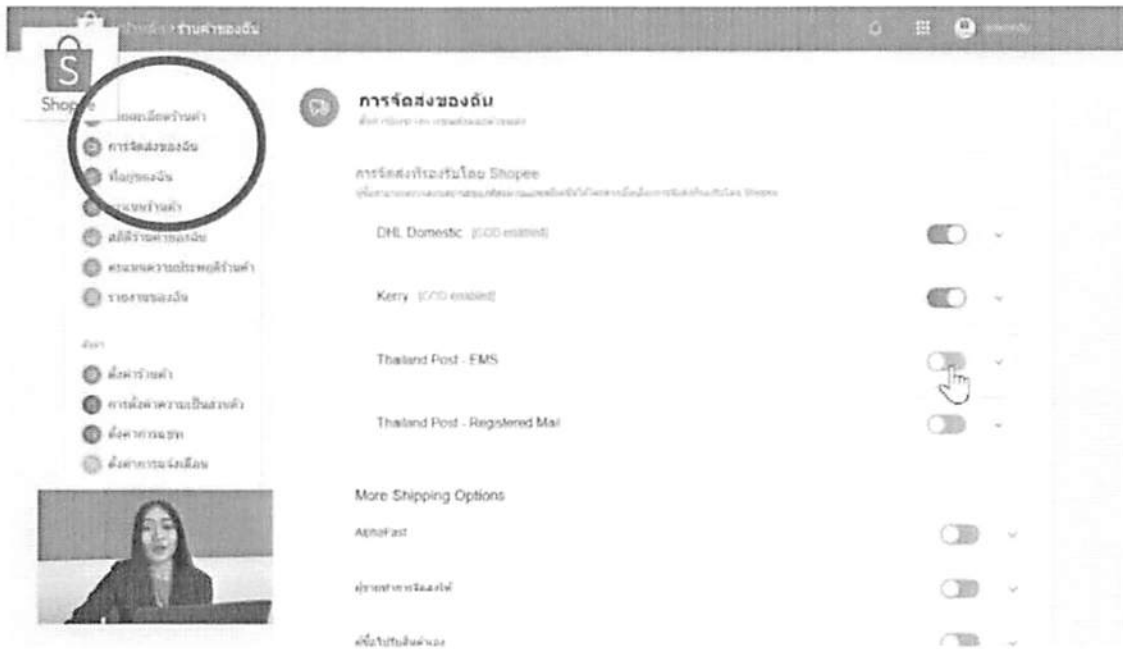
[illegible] > ร้านค้าของฉัน

Shopee

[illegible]
การจัดส่งของฉัน
ที่อยู่ของฉัน
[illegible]
สถิติร้านค้าของฉัน
คะแนนความประพฤติร้านค้า
รายงานของฉัน

ตั้งค่า
ตั้งค่าร้านค้า
การตั้งค่าความเป็นส่วนตัว
ตั้งค่าการแชท
ตั้งค่าการแจ้งเตือน

การจัดส่งของฉัน
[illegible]

การจัดส่งที่รองรับโดย Shopee
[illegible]

DHL Domestic [COD enabled]

Kerry [COD enabled]

Thailand Post - EMS

Thailand Post - Registered Mail

More Shipping Options

AlphaFast

ผู้ขายทำการจัดส่งให้

ผู้ซื้อไปรับสินค้าเอง